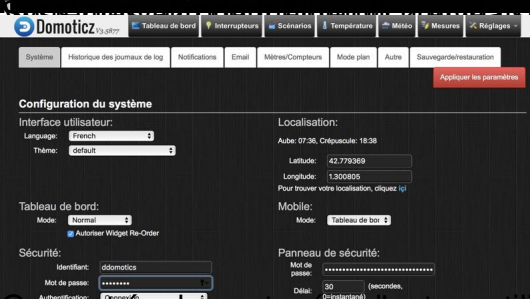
Domoticz V3.5877

Tableau de bord
Interrupteurs
Scénarios
Température
Météo
Mesures
Réglages

Système
Historique des journaux de log
Notifications
Email
Mètres/Compteurs
Mode plan
Autre
Sauvegarde/restauration

Appliquer les paramètres

Configuration du système

Interface utilisateur:
Language: French
Thème: default

Localisation:
Aube: 07:36, Crépuscule: 18:38
Latitude: 42.779369
Longitude: 1.300805
Pour trouver votre localisation, cliquez ici

Tableau de bord:
Mode: Normal
Autoriser Widget Re-Order

Mobile:
Mode: Tableau de bor

Sécurité:
Identifiant: ddomotics
Mot de passe: ••••••••
Authentification: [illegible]

Panneau de sécurité:
Mot de passe: ••••••••••••••••••••••••••••••
Délai: 30 (secondes, 0=instantané)